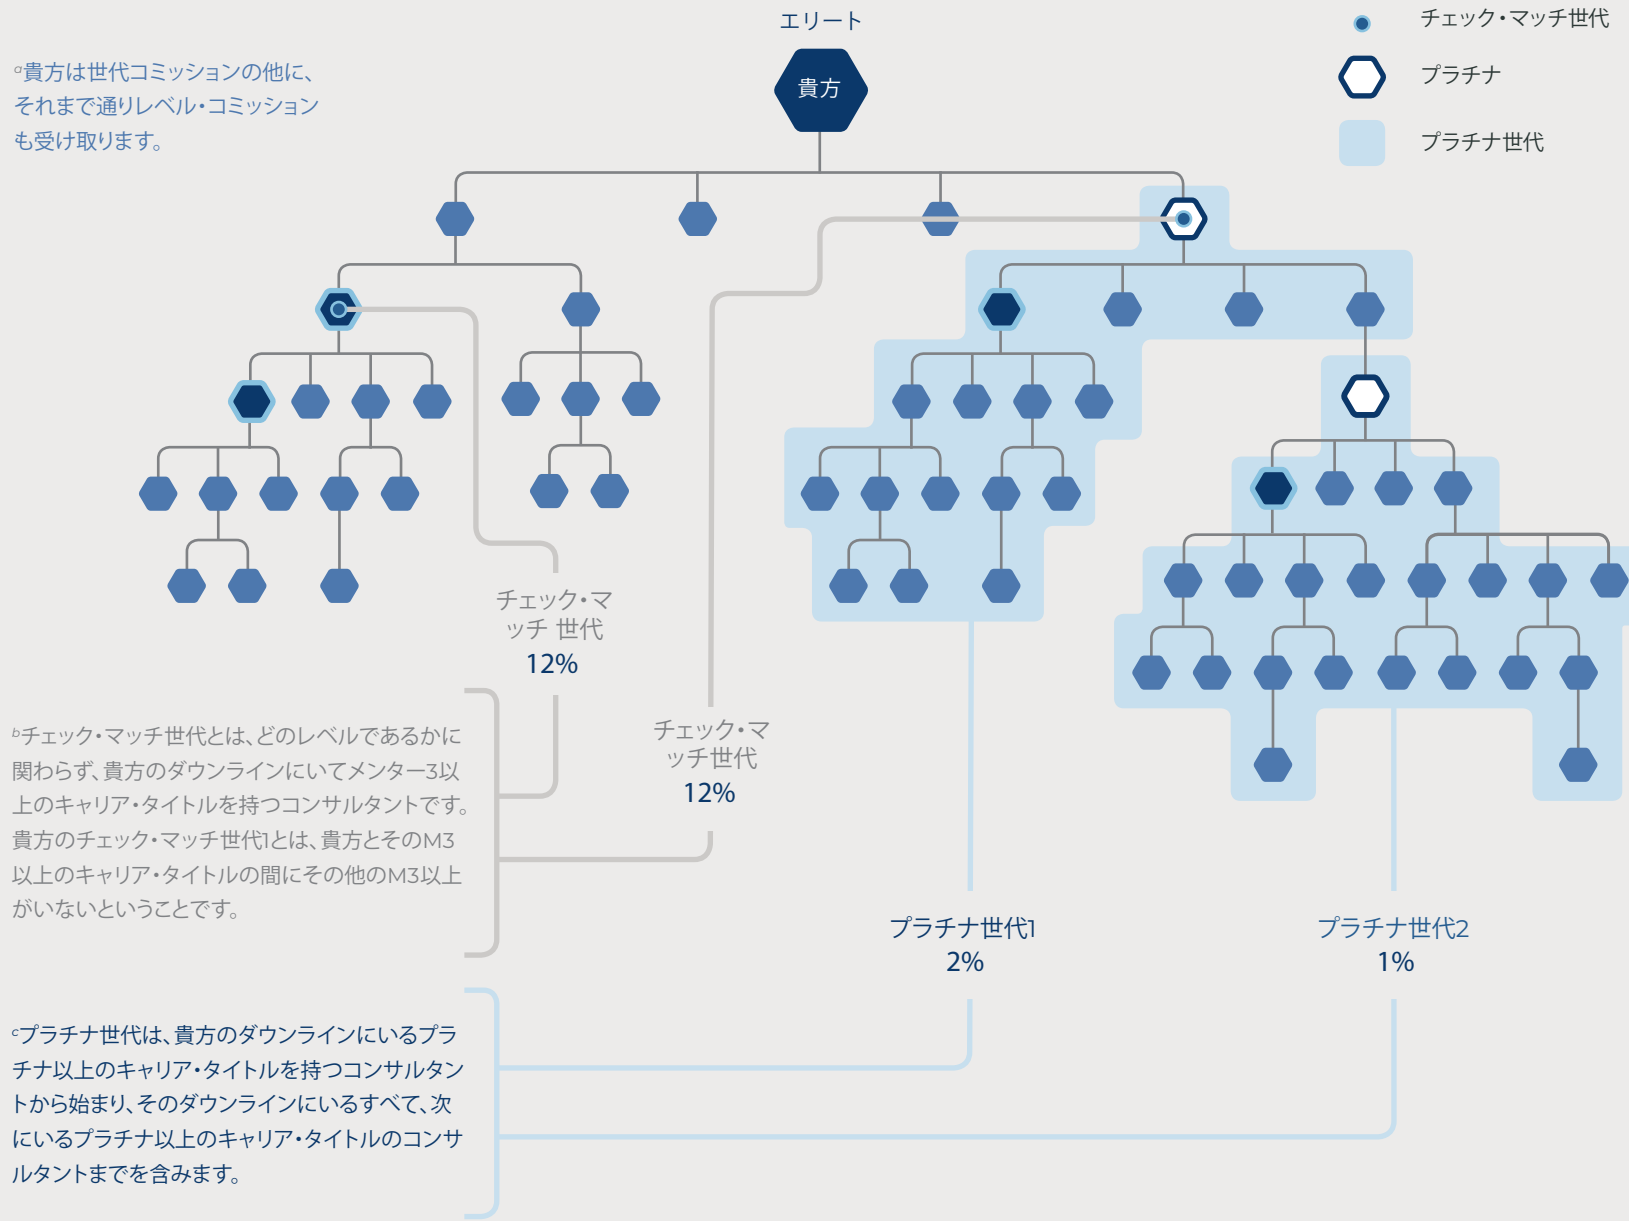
エリート

貴方

チェック・マッチ世代

プラチナ

プラチナ世代

$^a$貴方は世代コミッションの他に、それまで通りレベル・コミッションも受け取ります。

チェック・マッチ 世代
12%

チェック・マッチ世代
12%

$^b$チェック・マッチ世代とは、どのレベルであるかに関わらず、貴方のダウンラインにいてメンター3以上のキャリア・タイトルを持つコンサルタントです。貴方のチェック・マッチ世代1とは、貴方とそのM3以上のキャリア・タイトルの間にその他のM3以上がいないということです。

プラチナ世代1
2%

プラチナ世代2
1%

$^c$プラチナ世代は、貴方のダウンラインにいるプラチナ以上のキャリア・タイトルを持つコンサルタントから始まり、そのダウンラインにいるすべて、次にいるプラチナ以上のキャリア・タイトルのコンサルタントまでを含みます。